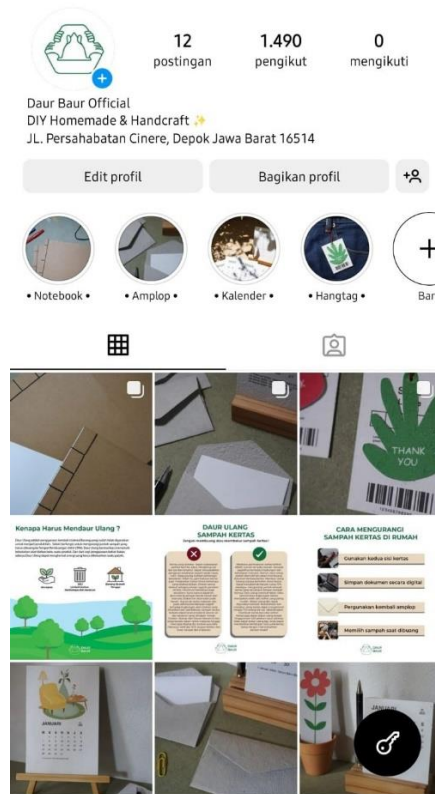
12
postingan

1.490
pengikut

0
mengikuti

Daur Baur Official
DIY Homemade & Handcraft ✨
JL. Persahabatan Cinere, Depok Jawa Barat 16514

Edit profil
Bagikan profil

• Notebook •
• Amplop •
• Kalender •
• Hangtag •
Bar

THANK YOU

Kenapa Harus Mendaur Ulang ?

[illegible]

DAUR ULANG SAMPAH KERTAS

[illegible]

CARA MENGURANGI SAMPAH KERTAS DI RUMAH

Gunakan kedua sisi kertas
Simpan dokumen secara digital
Pergunakan kembali amplop
Memilih sampah saat dibuang

JANUARI

JANUARI